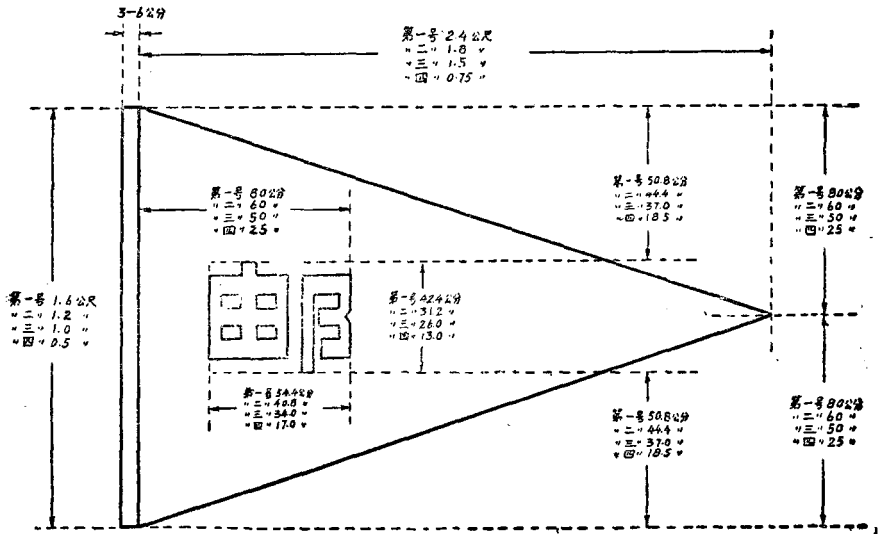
3-6公分

第一号 2.4公尺
〃二〃 1.8 〃
〃三〃 1.5 〃
〃四〃 0.75 〃

第一号 80公分
〃二〃 60 〃
〃三〃 50 〃
〃四〃 25 〃

第一号 50.8公分
〃二〃 44.4 〃
〃三〃 37.0 〃
〃四〃 18.5 〃

第一号 80公分
〃二〃 60 〃
〃三〃 50 〃
〃四〃 25 〃

第一号 1.6公尺
〃二〃 1.2 〃
〃三〃 1.0 〃
〃四〃 0.5 〃

第一号 52.4公分
〃二〃 31.2 〃
〃三〃 26.0 〃
〃四〃 13.0 〃

第一号 54.4公分
〃二〃 40.8 〃
〃三〃 34.0 〃
〃四〃 17.0 〃

第一号 50.8公分
〃二〃 44.4 〃
〃三〃 37.0 〃
〃四〃 18.5 〃

第一号 80公分
〃二〃 60 〃
〃三〃 50 〃
〃四〃 25 〃